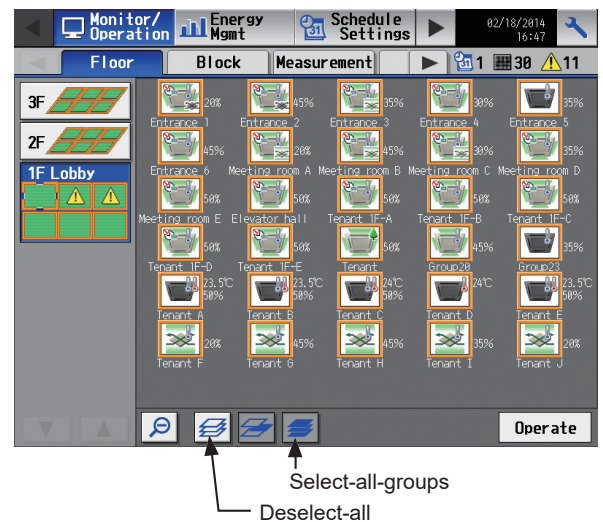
Monitor/ Operation
Energy Mgmt
Schedule Settings
02/18/2014 16:47

Floor
Block
Measurement
1 30 11

3F
2F
1F Lobby

20%
Entrance 1
45%
Entrance 2
35%
Entrance 3
30%
Entrance 4
35%
Entrance 5

45%
Entrance 6
20%
Meeting room A
45%
Meeting room B
30%
Meeting room C
35%
Meeting room D

50%
Meeting room E
50%
Elevator hall
50%
Tenant 1F-A
50%
Tenant 1F-B
50%
Tenant 1F-C

50%
Tenant 1F-D
50%
Tenant 1F-E
50%
Tenant
45%
Group20
35%
Group23

23.5℃ 50%
Tenant A
23.5℃ 50%
Tenant B
24℃ 50%
Tenant C
24℃
Tenant D
23.5℃ 50%
Tenant E

20%
Tenant F
45%
Tenant G
45%
Tenant H
35%
Tenant I
20%
Tenant J

Operate

Select-all-groups
Deselect-all